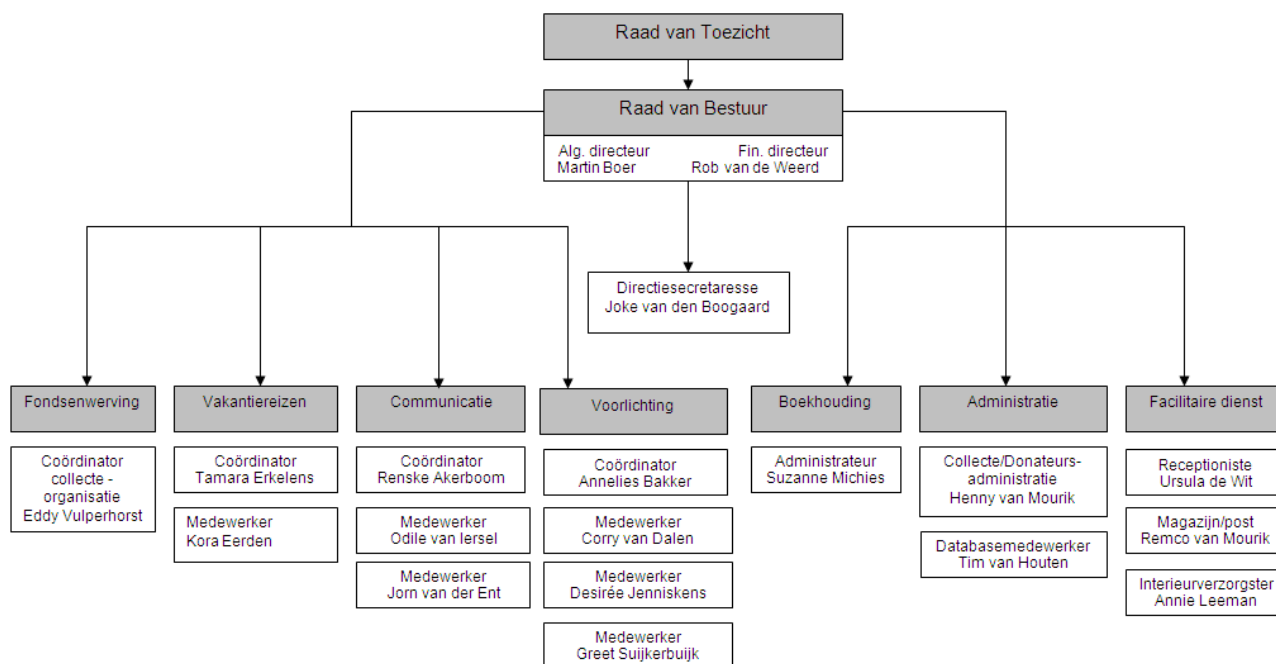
Raad van Toezicht

Raad van Bestuur

Alg. directeur
Martin Boer

Fin. directeur
Rob van de Weerd

Directiesecretaresse
Joke van den Boogaard

Fondsenwerving

Coördinator collecte - organisatie
Eddy Vulperhorst

Vakantiereizen

Coördinator
Tamara Erkelens

Medewerker
Kora Eerden

Communicatie

Coördinator
Renske Akerboom

Medewerker
Odile van Iersel

Medewerker
Jorn van der Ent

Voorlichting

Coördinator
Annelies Bakker

Medewerker
Corry van Dalen

Medewerker
Desirée Jenniskens

Medewerker
Greet Suijkerbuijk

Boekhouding

Administrateur
Suzanne Michies

Administratie

Collecte/Donateurs-administratie
Henny van Mourik

Databasemedewerker
Tim van Houten

Facilitaire dienst

Receptioniste
Ursula de Wit

Magazijn/post
Remco van Mourik

Interieurverzorgster
Annie Leeman